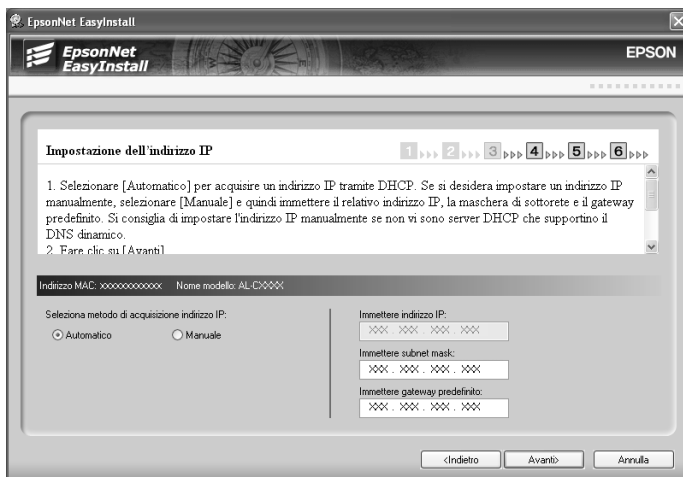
EpsonNet EasyInstall

EpsonNet EasyInstall

EPSON

Impostazione dell'indirizzo IP

1 2 3 4 5 6

1. Selezionare [Automatico] per acquisire un indirizzo IP tramite DHCP. Se si desidera impostare un indirizzo IP manualmente, selezionare [Manuale] e quindi immettere il relativo indirizzo IP, la maschera di sottorete e il gateway predefinito. Si consiglia di impostare l'indirizzo IP manualmente se non vi sono server DHCP che supportino il DNS dinamico.
2. Fare clic su [Avanti]

Indirizzo MAC: xxxxxxxxxxxx Nome modello: AL-CXXXX

Seleziona metodo di acquisizione indirizzo IP:

Automatico

Manuale

Immettere indirizzo IP:

XXX . XXX . XXX . XXX

Immettere subnet mask:

XXX . XXX . XXX . XXX

Immettere gateway predefinito:

XXX . XXX . XXX . XXX

<Indietro

Avanti>

Annulla